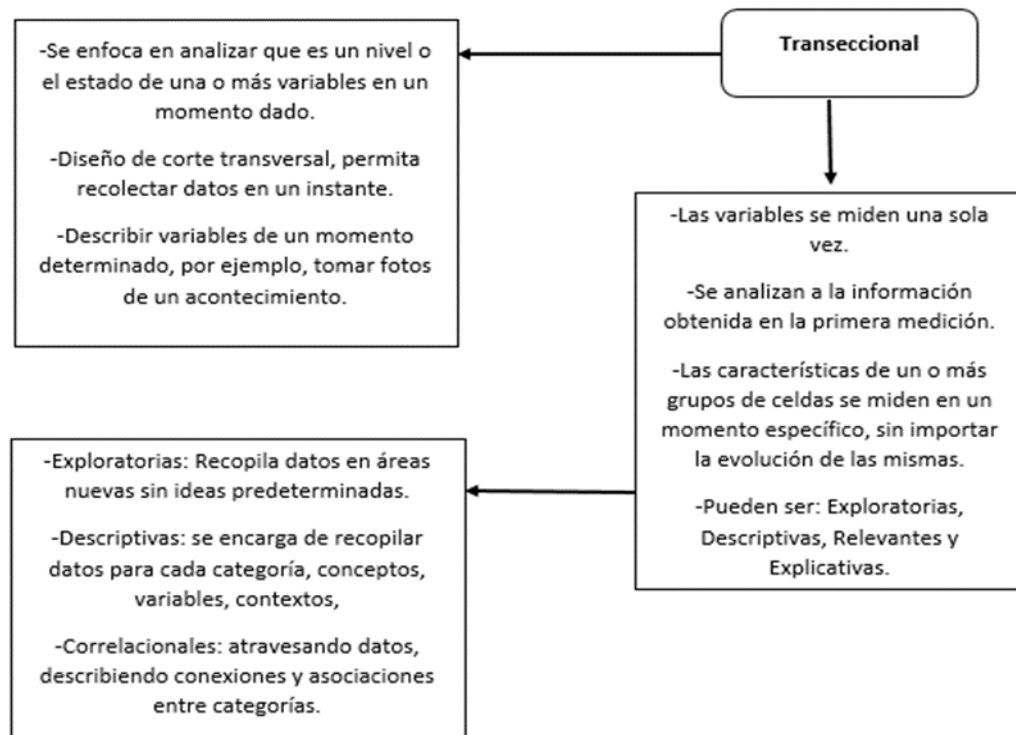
Transeccional

-Se enfoca en analizar que es un nivel o el estado de una o más variables en un momento dado.

-Diseño de corte transversal, permita recolectar datos en un instante.

-Describir variables de un momento determinado, por ejemplo, tomar fotos de un acontecimiento.

-Las variables se miden una sola vez.

-Se analizan a la información obtenida en la primera medición.

-Las características de un o más grupos de celdas se miden en un momento específico, sin importar la evolución de las mismas.

-Pueden ser: Exploratorias, Descriptivas, Relevantes y Explicativas.

-Exploratorias: Recopila datos en áreas nuevas sin ideas predeterminadas.

-Descriptivas: se encarga de recopilar datos para cada categoría, conceptos, variables, contextos,

-Correlacionales: atravesando datos, describiendo conexiones y asociaciones entre categorías.